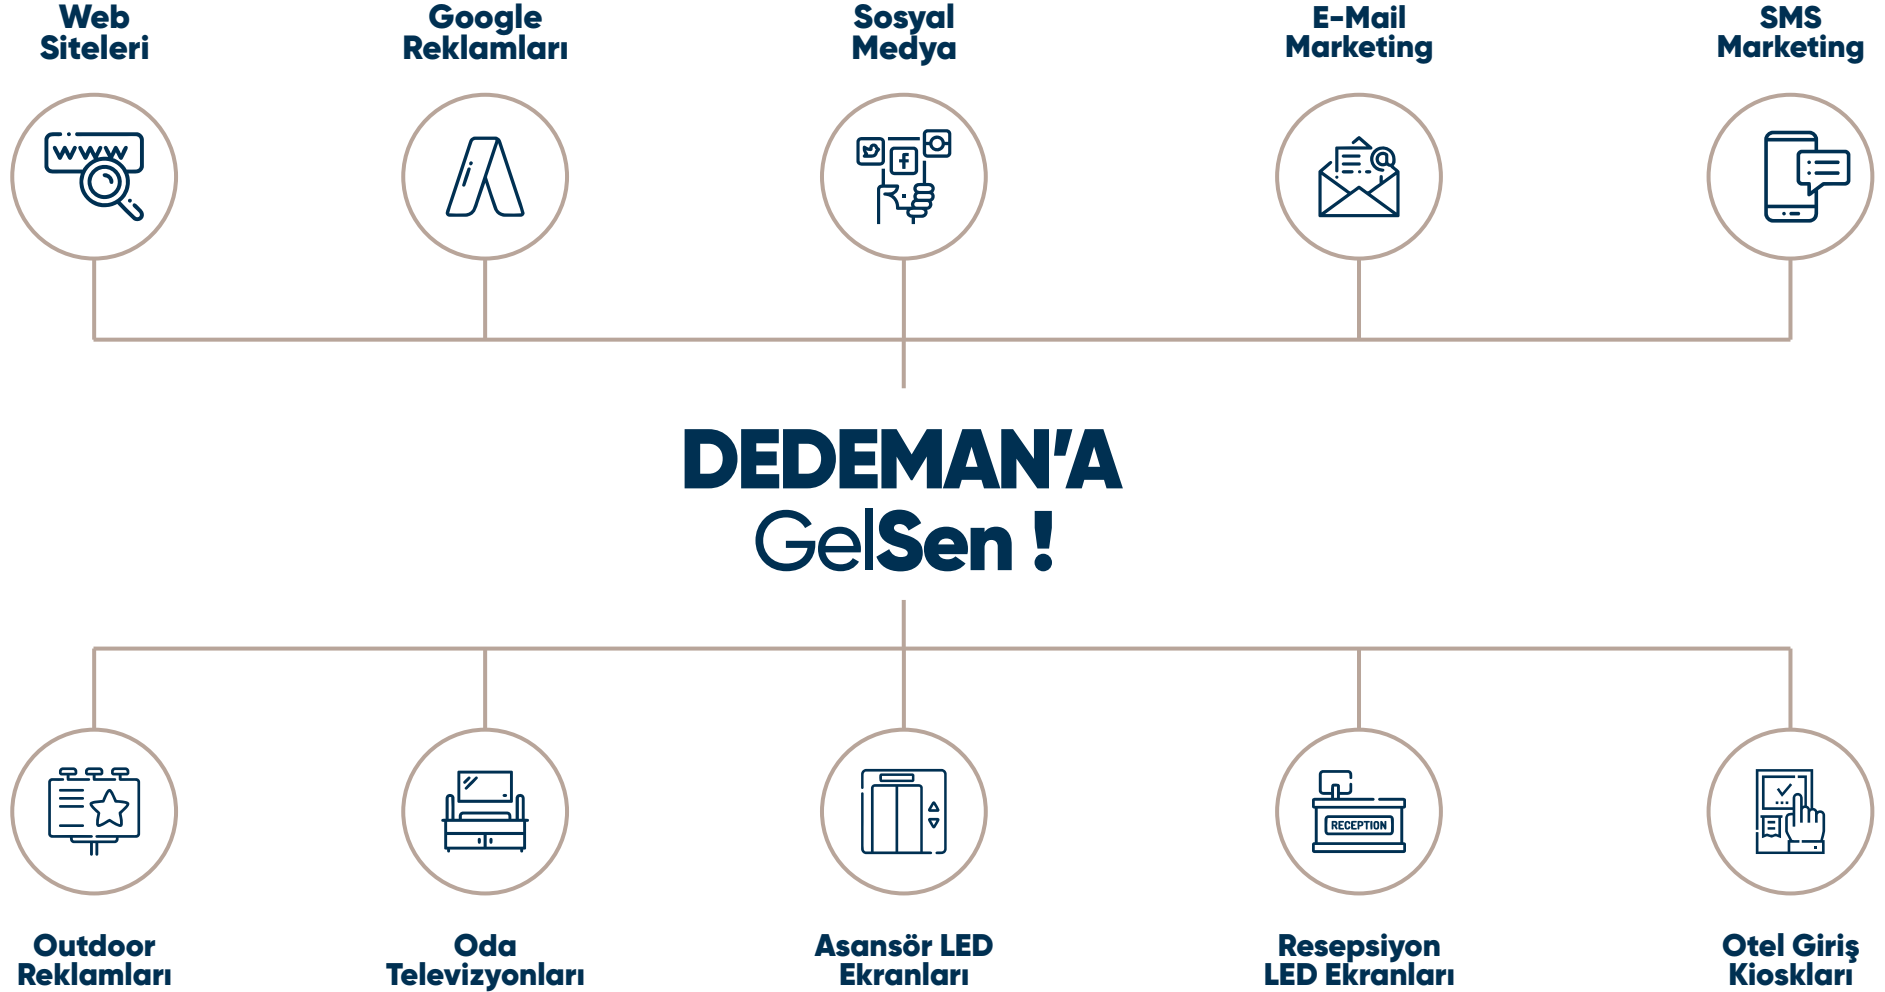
Web Siteleri

Google Reklamları

Sosyal Medya

E-Mail Marketing

SMS Marketing

www

RECEPTION

DEDEMAN'A GelSen !

Outdoor Reklamları

Oda Televizyonları

Asansör LED Ekranları

Resepsiyon LED Ekranları

Otel Giriş Kioskları